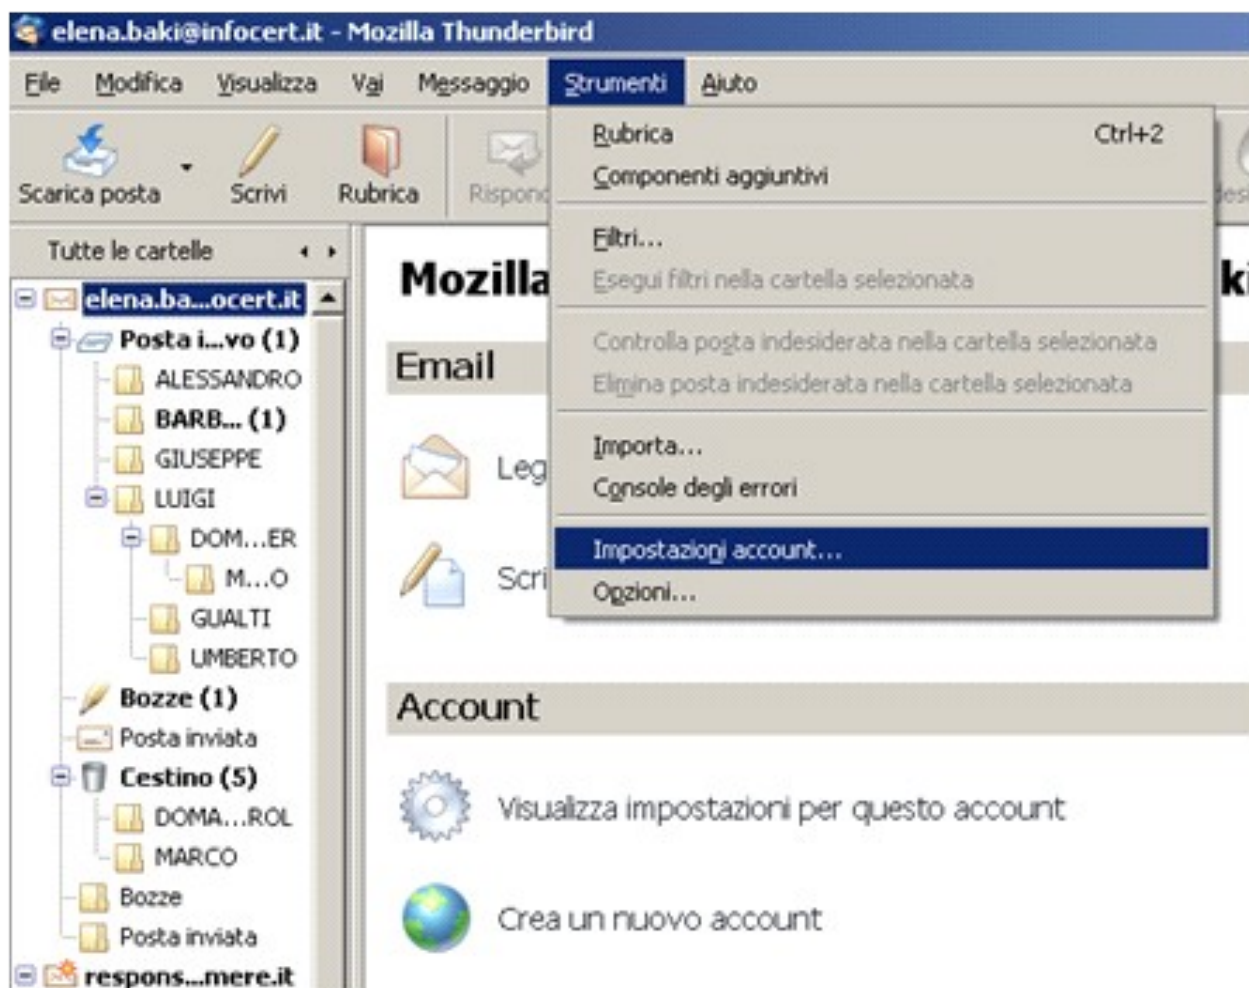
elena.baki@infocert.it - Mozilla Thunderbird

File Modifica Visualizza Vai Messaggio Strumenti Aiuto

Scarica posta Scrivi Rubrica Rispond

Rubrica Ctrl+2
Componenti aggiuntivi
Filtri...
Esegui filtri nella cartella selezionata
Controlla posta indesiderata nella cartella selezionata
Elimina posta indesiderata nella cartella selezionata
Importa...
Console degli errori
Impostazioni account...
Opzioni...

Tutte le cartelle

elena.ba...ocert.it
Posta i...vo (1)
ALESSANDRO
BARB... (1)
GIUSEPPE
LUIGI
DOM...ER
M...O
GUALTI
UMBERTO
Bozze (1)
Posta inviata
Cestino (5)
DOMA...ROL
MARCO
Bozze
Posta inviata
respons...mere.it

Mozilla

ki

Email

Leg

Scri

Account

Visualizza impostazioni per questo account

Crea un nuovo account